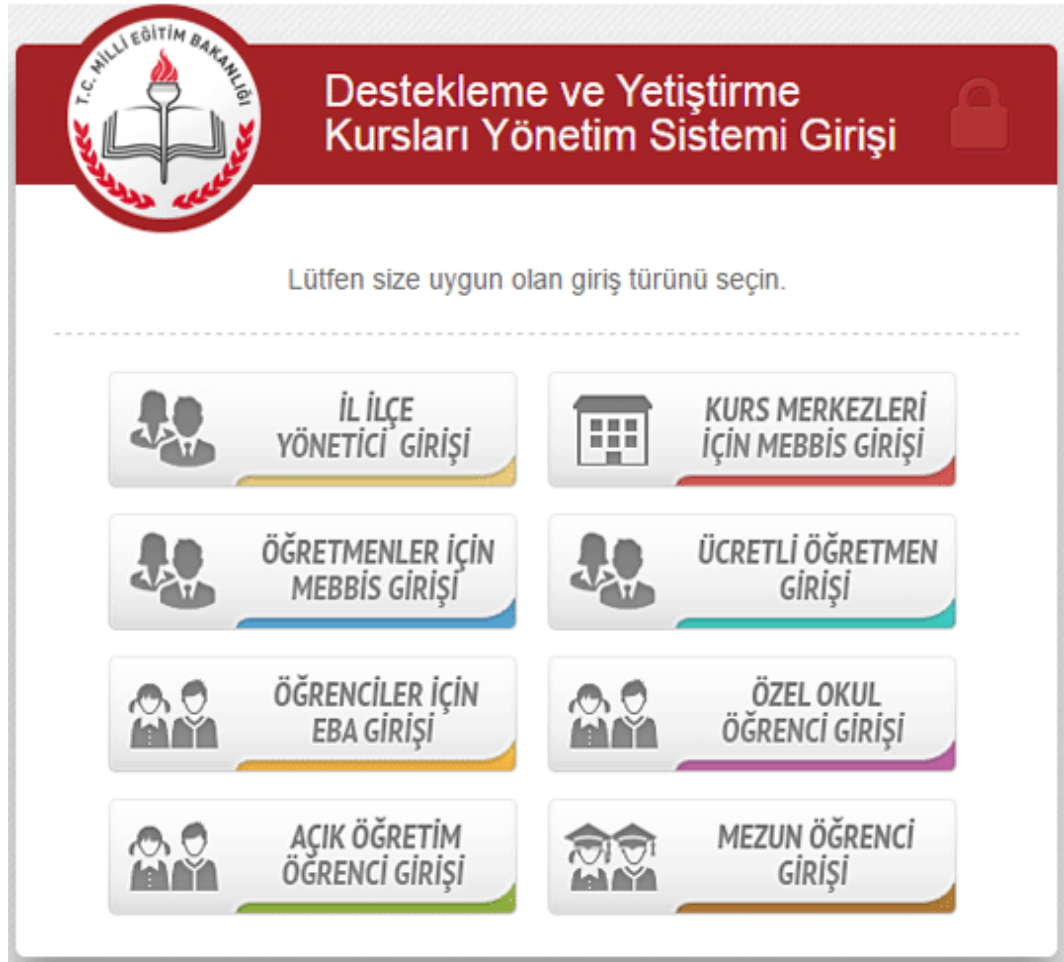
T.C. MİLLÎ EĞİTİM BAKANLIĞI

Destekleme ve Yetiştirme Kursları Yönetim Sistemi Girişi

Lütfen size uygun olan giriş türünü seçin.

İL İLÇE YÖNETİCİ GİRİŞİ

KURS MERKEZLERİ İÇİN MEBBIS GİRİŞİ

ÖĞRETMENLER İÇİN MEBBIS GİRİŞİ

ÜCRETLİ ÖĞRETMEN GİRİŞİ

ÖĞRENCİLER İÇİN EBA GİRİŞİ

ÖZEL OKUL ÖĞRENCİ GİRİŞİ

AÇIK ÖĞRETİM ÖĞRENCİ GİRİŞİ

MEZUN ÖĞRENCİ GİRİŞİ